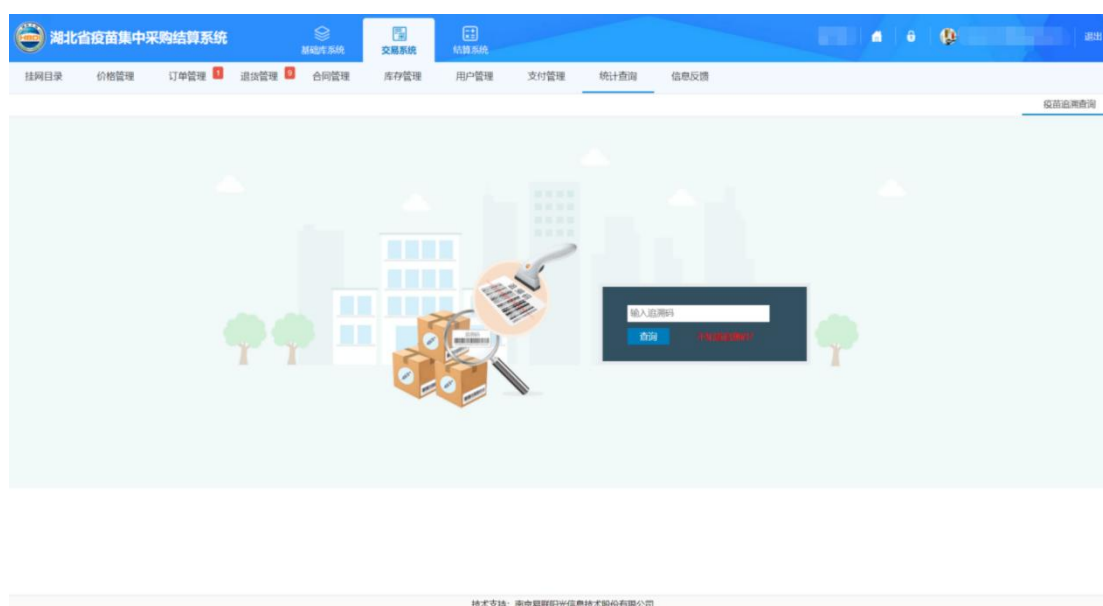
湖北省疫苗集中采购结算系统

基础库系统 交易系统 结算系统

退出

挂网目录 价格管理 订单管理 1 退货管理 9 合同管理 库存管理 用户管理 支付管理 统计查询 信息反馈

疫苗追溯查询

输入追溯码

查询 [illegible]

技术支持：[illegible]信息技术股份有限公司